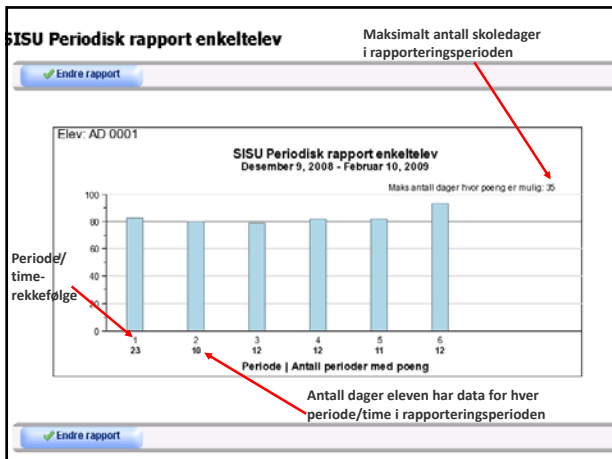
SISU Periodisk rapport enkeltelev

Maksimalt antall skoledager i rapporteringsperioden

Endre rapport

Elev: AD 0001

SISU Periodisk rapport enkeltelev
Desember 9, 2008 - Februar 10, 2009

Maks antall dager hvor poeng er mulig: 35

100
80
60
40
20
0

Periode/ time- rekkefølge

| 1 | 2 | 3 | 4 | 5 | 6 |
|---|---|---|---|---|---|
| 23 | 10 | 12 | 12 | 11 | 12 |

Periode | Antall perioder med poeng

Antall dager eleven har data for hver periode/time i rapporteringsperioden

Endre rapport